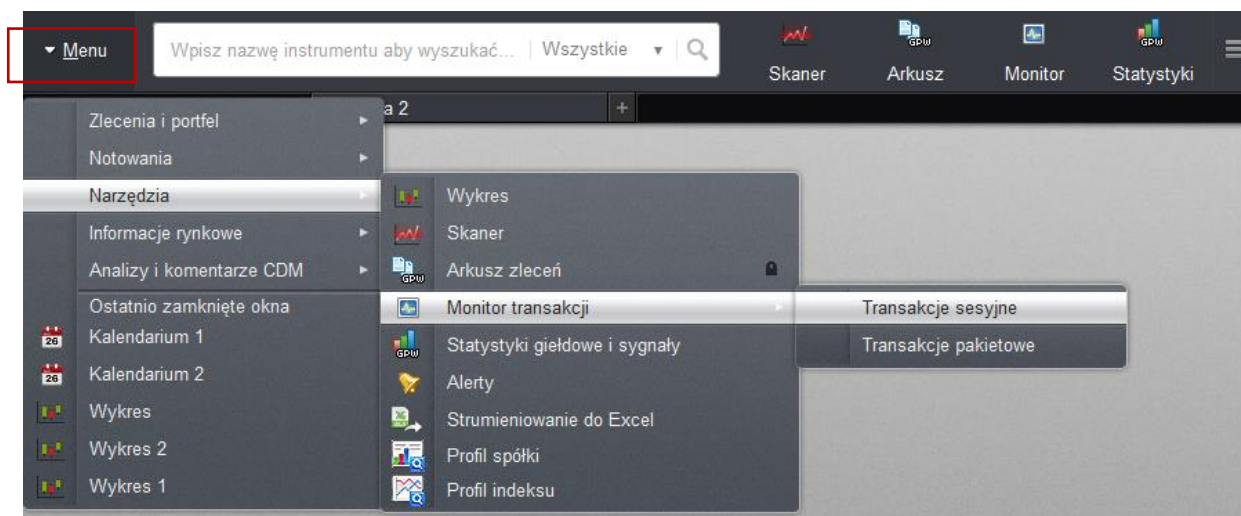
Menu

Wpisz nazwę instrumentu aby wyszukać... | Wszystkie

Skaner
GPW
Arkusz
Monitor
GPW
Statystyki

a 2
+

Zlecenia i portfel
Notowania
Narzędzia
Informacje rynkowe
Analizy i komentarze CDM
Ostatnio zamknięte okna
26
Kalendarium 1
26
Kalendarium 2
Wykres
Wykres 2
Wykres 1

Wykres
Skaner
GPW
Arkusz zleceń
Monitor transakcji
GPW
Statystyki giełdowe i sygnały
Alerty
Strumieniowanie do Excel
Profil spółki
Profil indeksu

Transakcje sesyjne
Transakcje pakietowe